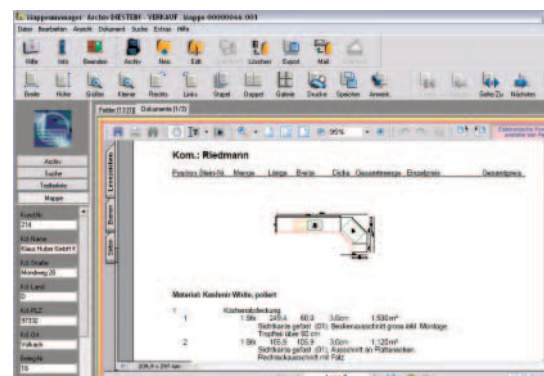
Mappenmanager - Archiv DIESTEIN - VERKAUF - Mappe 00000044.001

Datei Bearbeiten Ansicht Dokument Suche Extras Hilfe

Hilfe Info Beenden Archiv Neu Edit Löschen Export Mail

Breite Höhe Größer Kleiner Rechts Links Stapel Doppelt Galerie Drucken Speichern Anmerk. Gehe Zu Nächstes

Archiv
Suche
Treffeliste
Mappe

Kunde
214
Kd.Name
Klaus Huber GmbH
Kd.Straße
Mondweg 20
Kd.Land
D
Kd.PLZ
97332
Kd.Ort
Volkach
Belegnr
10

Ordner (1/23) Dokumente (1/3)

95%

Kom.: Riedmann

Position Stein-Nr. Menge Länge Breite Dicke Gesamtmenge Einzelpreis Gesamtpreis

Material: Kashmir White, poliert

Küchenabdeckung
1 1 Stk 245,4 60,0 3,0cm 1,530 m²
Steinkante gefast (01), Beckenausschnitt gross inkl. Montage
Tropfrillen über 60 cm

2 1 Stk 105,5 105,9 3,0cm 1,120 m²
Steinkante gefast (01), Ausschnitt an Rohrecken,
Rechteckausschnitt mit Falz

Lesezeichen Notizen Index

226,8 x 297 mm